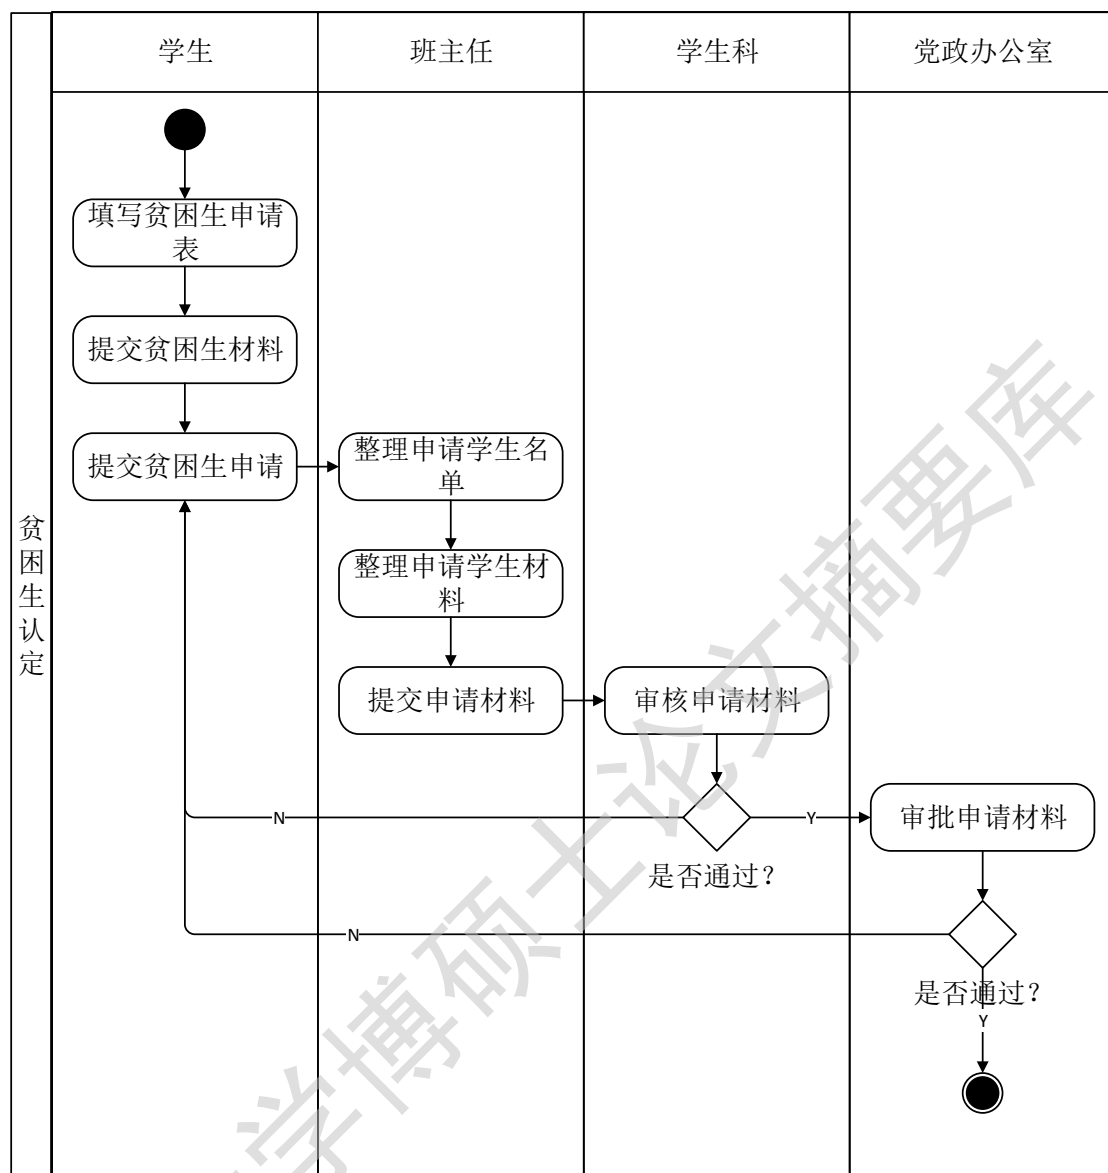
贫困生认定

| 学生 | 班主任 | 学生科 | 党政办公室 |
|---|---|---|---|

填写贫困生申请表

提交贫困生材料

提交贫困生申请

整理申请学生名单

整理申请学生材料

提交申请材料

审核申请材料

N

Y

是否通过？

审批申请材料

N

是否通过？

Y

学博硕士论文摘要库